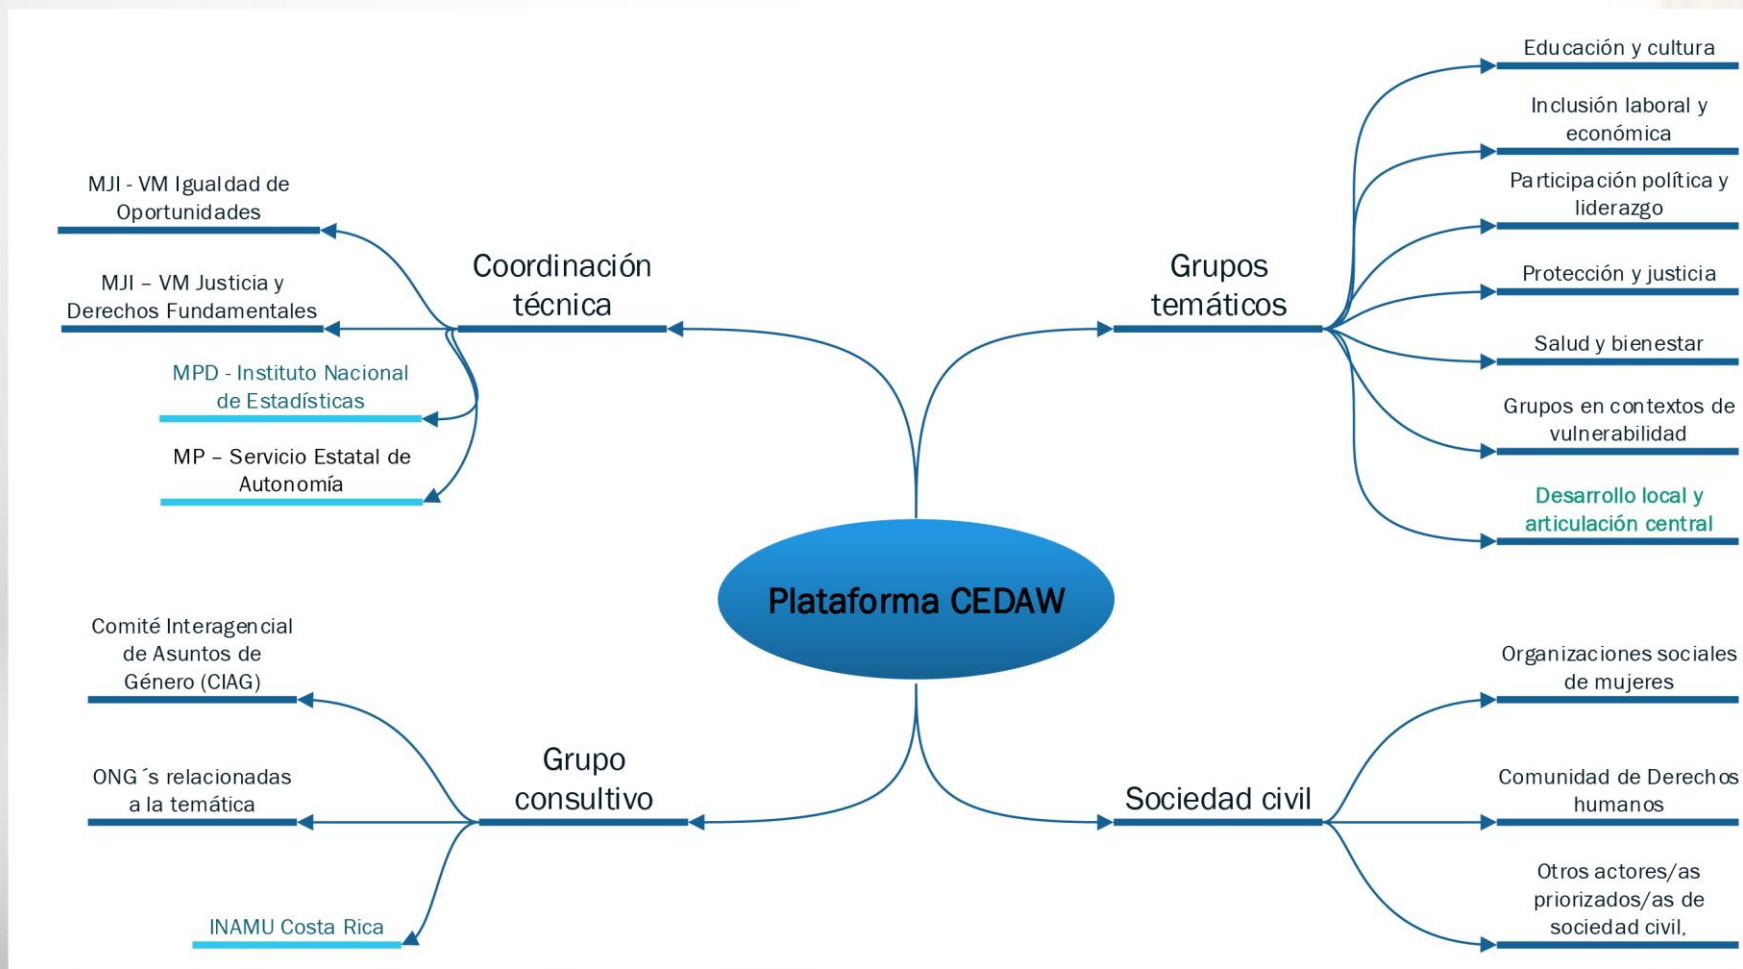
Plataforma CEDAW

Coordinación técnica

MJI - VM Igualdad de Oportunidades

MJI – VM Justicia y Derechos Fundamentales

MPD - Instituto Nacional de Estadísticas

MP – Servicio Estatal de Autonomía

Grupos temáticos

Educación y cultura

Inclusión laboral y económica

Participación política y liderazgo

Protección y justicia

Salud y bienestar

Grupos en contextos de vulnerabilidad

Desarrollo local y articulación central

Grupo consultivo

Comité Interagencial de Asuntos de Género (CIAG)

ONG´s relacionadas a la temática

INAMU Costa Rica

Sociedad civil

Organizaciones sociales de mujeres

Comunidad de Derechos humanos

Otros actores/as priorizados/as de sociedad civil.